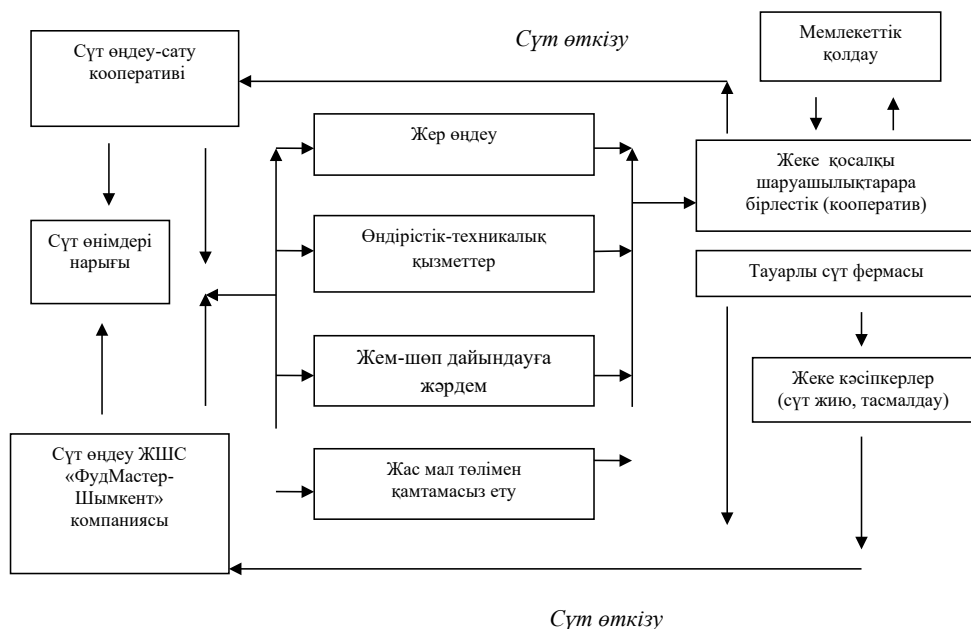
Сүт өңдеу-сату кооперативі

Сүт өткізу

Мемлекеттік қолдау

Жер өңдеу

Жеке қосалқы шаруашылықтарара бірлестік (кооператив)

Сүт өнімдері нарығы

Өндірістік-техникалық қызметтер

Тауарлы сүт фермасы

Жем-шөп дайындауға жәрдем

Жеке кәсіпкерлер (сүт жию, тасмалдау)

Сүт өңдеу ЖШС «ФудМастер-Шымкент» компаниясы

Жас мал төлімен қамтамасыз ету

Сүт өткізу